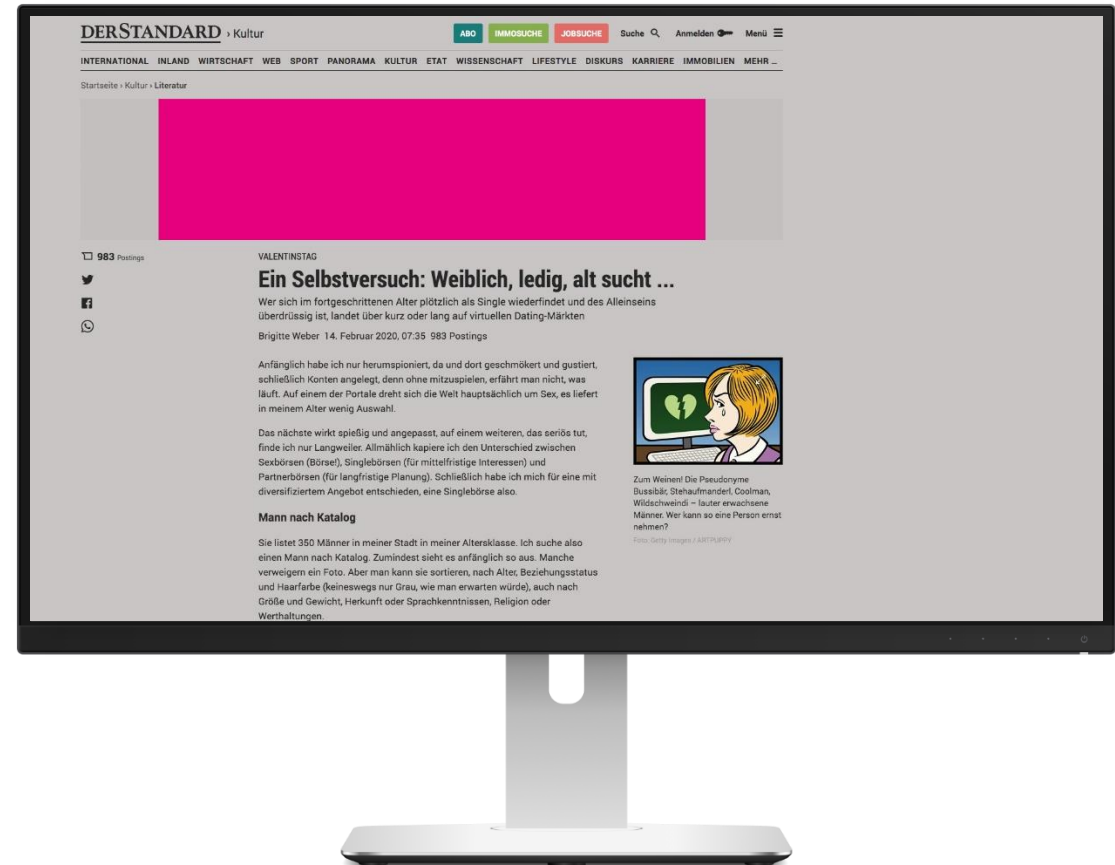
DERSTANDARD › Kultur

ABO IMMOSUCHE JOBSUCHE Suche Anmelden Menü

INTERNATIONAL INLAND WIRTSCHAFT WEB SPORT PANORAMA KULTUR ETAT WISSENSCHAFT LIFESTYLE DISKURS KARRIERE IMMOBILIEN MEHR

Startseite › Kultur › Literatur

983 Postings

VALENTINSTAG

Ein Selbstversuch: Weiblich, ledig, alt sucht ...

Wer sich im fortgeschrittenen Alter plötzlich als Single wiederfindet und des Alleinseins überdrüssig ist, landet über kurz oder lang auf virtuellen Dating-Märkten

Brigitte Weber 14. Februar 2020, 07:35 983 Postings

Anfänglich habe ich nur herumspioniert, da und dort geschmökert und gustiert, schließlich Konten angelegt, denn ohne mitzuspielen, erfährt man nicht, was läuft. Auf einem der Portale dreht sich die Welt hauptsächlich um Sex, es liefert in meinem Alter wenig Auswahl.

Das nächste wirkt spießig und angepasst, auf einem weiteren, das seriös tut, finde ich nur Langweiler. Allmählich kapiere ich den Unterschied zwischen Sexbörsen (Börse!), Singlebörsen (für mittelfristige Interessen) und Partnerbörsen (für langfristige Planung). Schließlich habe ich mich für eine mit diversifiziertem Angebot entschieden, eine Singlebörse also.

Zum Weinen! Die Pseudonyme Bussibär, Stehaufmanderl, Coolman, Wildschweindi – lauter erwachsene Männer. Wer kann so eine Person ernst nehmen?

Foto: Getty Images / ARTPUPPY

Mann nach Katalog

Sie listet 350 Männer in meiner Stadt in meiner Altersklasse. Ich suche also einen Mann nach Katalog. Zumindest sieht es anfänglich so aus. Manche verweigern ein Foto. Aber man kann sie sortieren, nach Alter, Beziehungsstatus und Haarfarbe (keineswegs nur Grau, wie man erwarten würde), auch nach Größe und Gewicht, Herkunft oder Sprachkenntnissen, Religion oder Werthaltungen.